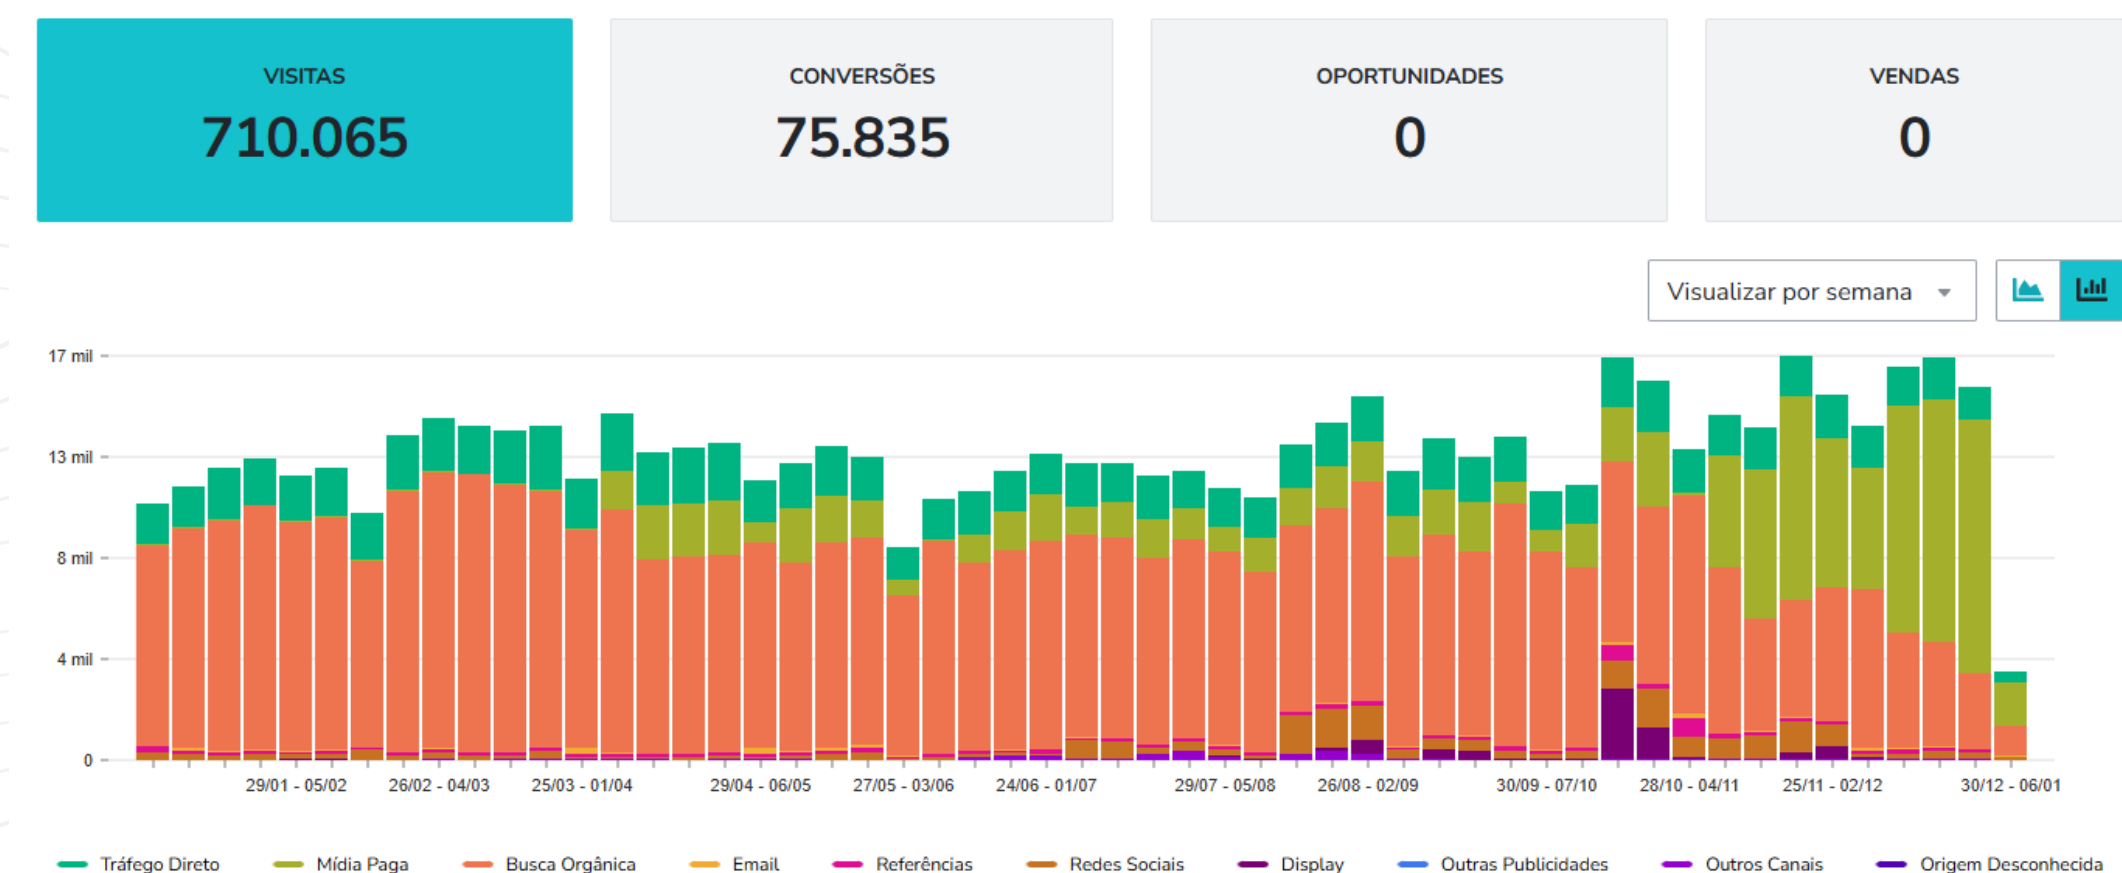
VISITAS
710.065

CONVERSÕES
75.835

OPORTUNIDADES
0

VENDAS
0

Visualizar por semana

17 mil
13 mil
8 mil
4 mil
0

29/01 - 05/02
26/02 - 04/03
25/03 - 01/04
29/04 - 06/05
27/05 - 03/06
24/06 - 01/07
29/07 - 05/08
26/08 - 02/09
30/09 - 07/10
28/10 - 04/11
25/11 - 02/12
30/12 - 06/01

Tráfego Direto
Mídia Paga
Busca Orgânica
Email
Referências
Redes Sociais
Display
Outras Publicidades
Outros Canais
Origem Desconhecida